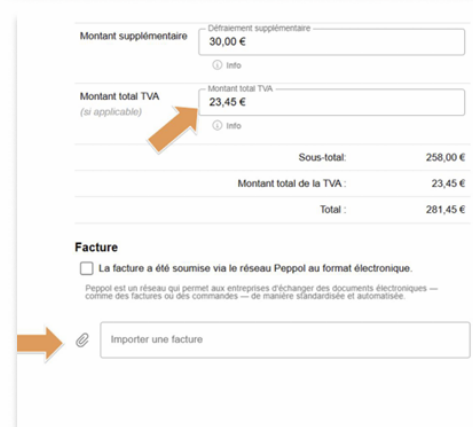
Montant supplémentaire

Défraiement supplémentaire
30,00 €

Info

Montant total TVA
(si applicable)

Montant total TVA
23,45 €

Info

| | |
|---|---|
| Sous-total: | 258,00 € |
| Montant total de la TVA : | 23,45 € |
| Total : | 281,45 € |

Facture

La facture a été soumise via le réseau Peppol au format électronique.

Peppol est un réseau qui permet aux entreprises d'échanger des documents électroniques — comme des factures ou des commandes — de manière standardisée et automatisée.

Importer une facture